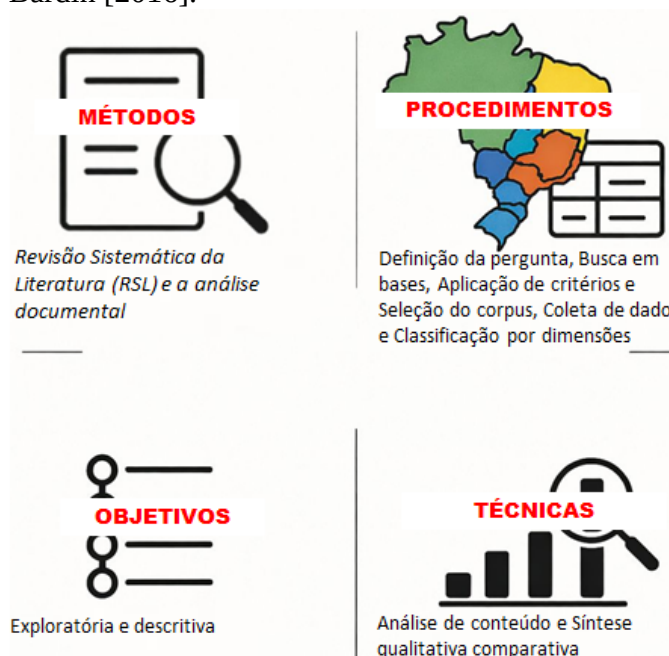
Bardin [2016].

MÉTODOS

Revisão Sistemática da Literatura (RSL) e a análise documental

PROCEDIMENTOS

Definição da pergunta, Busca em bases, Aplicação de critérios e Seleção do corpus, Coleta de dado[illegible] e Classificação por dimensões

OBJETIVOS

Exploratória e descritiva

TÉCNICAS

Análise de conteúdo e Síntese qualitativa comparativa